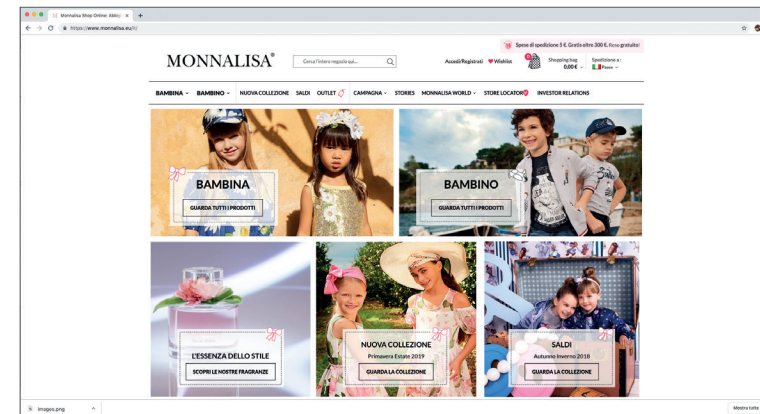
Monnalisa Shop Online: Abbig ×

https://www.monnalisa.eu/it/

MONNALISA®

Cerca l'intero negozio qui...

Spese di spedizione 5 €. Gratis oltre 300 €. Reso gratuito!

Accedi/Registrati ♥ Wishlist

Shopping bag 0,00 €

Spedizione a : Paese

BAMBINA BAMBINO NUOVA COLLEZIONE SALDI OUTLET CAMPAGNA STORIES MONNALISA WORLD STORE LOCATOR INVESTOR RELATIONS

BAMBINA

GUARDA TUTTI I PRODOTTI

BAMBINO

GUARDA TUTTI I PRODOTTI

L'ESSENZA DELLO STILE

SCOPRI LE NOSTRE FRAGRANZE

NUOVA COLLEZIONE

Primavera Estate 2019

GUARDA LA COLLEZIONE

SALDI

Autunno Inverno 2018

GUARDA LA COLLEZIONE

images.png

Mostra tutto